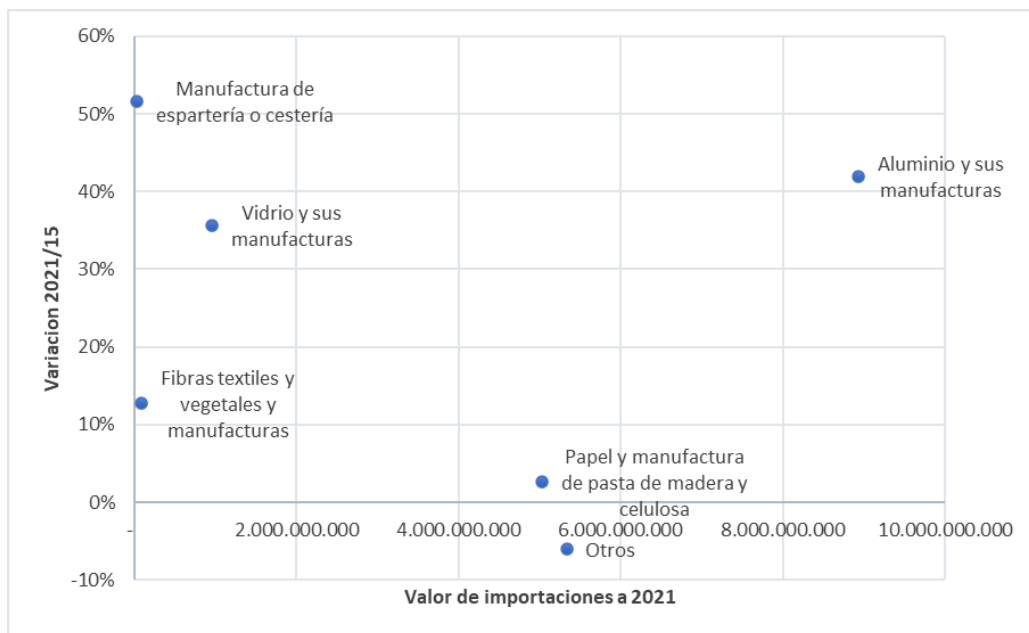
60%
50%
40%
30%
20%
10%
0%
-10%

Variacion 2021/15

Manufactura de espartería o cestería

Aluminio y sus manufacturas

Vidrio y sus manufacturas

Fibras textiles y vegetales y manufacturas

Papel y manufactura de pasta de madera y celulosa

Otros

-
2.000.000.000
4.000.000.000
6.000.000.000
8.000.000.000
10.000.000.000

Valor de importaciones a 2021